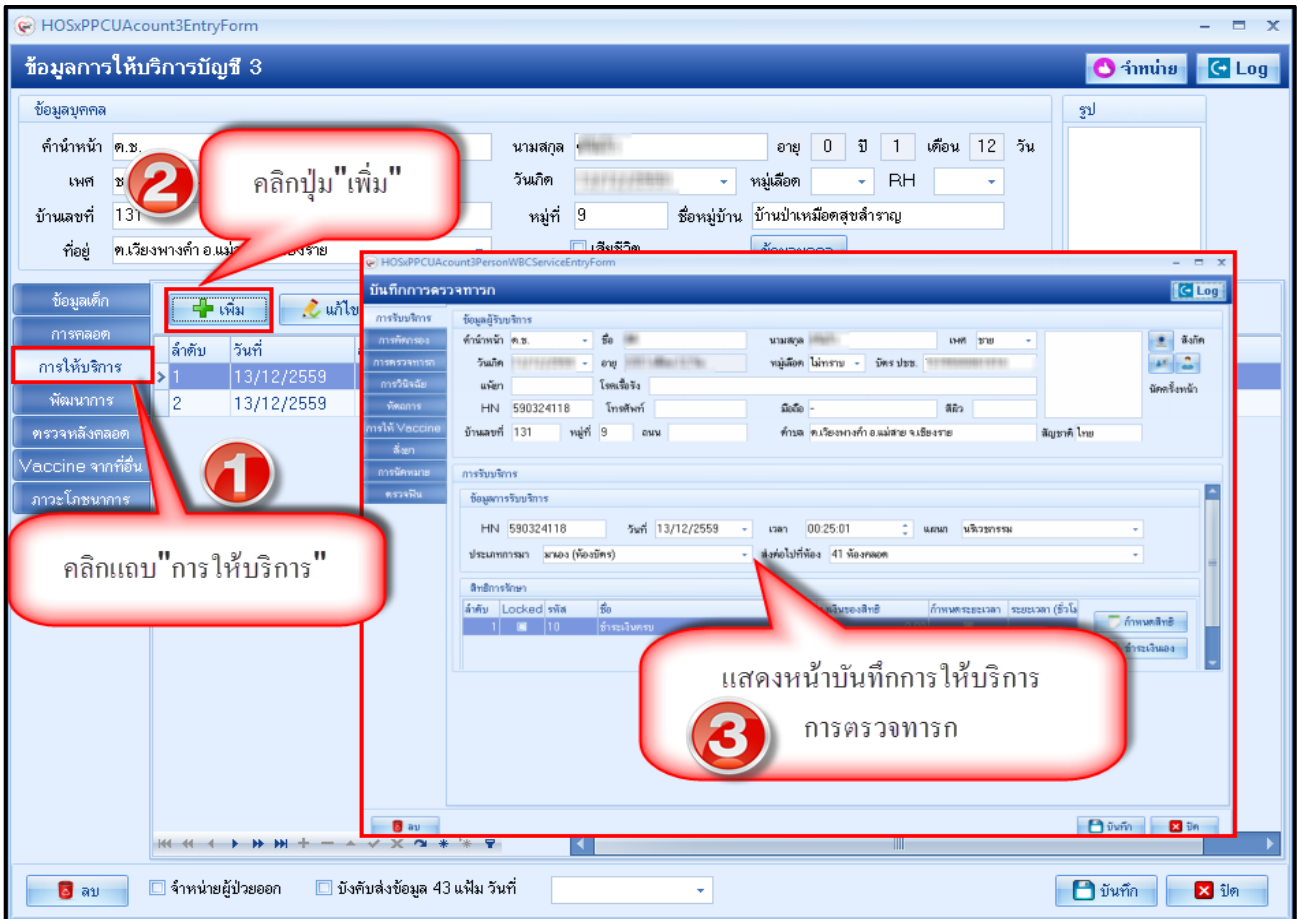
HOSxPPCUAcount3EntryForm

ข้อมูลการให้บริการบัญชี 3

จำหน่าย Log

ข้อมูลบุคคล

คำนำหน้า ด.ช.

เพศ ช

บ้านเลขที่ 131

ที่อยู่ ต.เวียงพางคำ อ.แม่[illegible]งราย

นามสกุล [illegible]

อายุ 0 ปี 1 เดือน 12 วัน

วันเกิด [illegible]

หมู่เลือด RH

หมู่ที่ 9 ชื่อหมู่บ้าน บ้านป่าเหมือดสุขสำราญ

เสียชีวิต

รูป

2

คลิกปุ่ม"เพิ่ม"

ข้อมูลเด็ก

การคลอด

การให้บริการ

พัฒนาการ

ตรวจหลังคลอด

Vaccine จากที่อื่น

ภาวะโภชนาการ

เพิ่ม

แก้ไข

| ลำดับ | วันที่ |
|---|---|
| 1 | 13/12/2559 |
| 2 | 13/12/2559 |

1

คลิกแถบ"การให้บริการ"

HOSxPPCUAcount3PersonWBCServiceEntryForm

บันทึกการตรวจทารก

Log

การรับบริการ

การคัดกรอง

การตรวจทารก

การวินิจฉัย

หัตถการ

การให้ Vaccine

สั่งยา

การนัดหมาย

ตรวจฟัน

ข้อมูลผู้รับบริการ

คำนำหน้า ด.ช. ชื่อ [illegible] นามสกุล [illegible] เพศ ชาย

วันเกิด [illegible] อายุ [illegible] หมู่เลือด ไม่ทราบ บัตร ปชช. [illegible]

แพ้ยา โรคเรื้อรัง

HN 590324118 โทรศัพท์ มือถือ - สีผิว

บ้านเลขที่ 131 หมู่ที่ 9 ถนน ตำบล ต.เวียงพางคำ อ.แม่สาย จ.เชียงราย สัญชาติ ไทย

สังกัด

นัดครั้งหน้า

การรับบริการ

ข้อมูลการรับบริการ

HN 590324118 วันที่ 13/12/2559 เวลา 00:25:01 แผนก นิติเวชกรรม

ประเภทการมา มาเอง (ห้องบัตร) ส่งต่อไปที่ห้อง 41 ห้องคลอด

สิทธิการรักษา

| ลำดับ | Locked | รหัส | ชื่อ | เงินของสิทธิ | กำหนดระยะเวลา | ระยะเวลา (ชั่วโม |
|---|---|---|---|---|---|---|
| 1 | | 10 | ชำระเงินครบ | | | |

กำหนดสิทธิ

ชำระเงินเอง

แสดงหน้าบันทึกการให้บริการ

การตรวจทารก

3

ลบ

บันทึก

ปิด

ลบ

จำหน่ายผู้ป่วยออก

บังคับส่งข้อมูล 43 แฟ้ม วันที่

บันทึก

ปิด